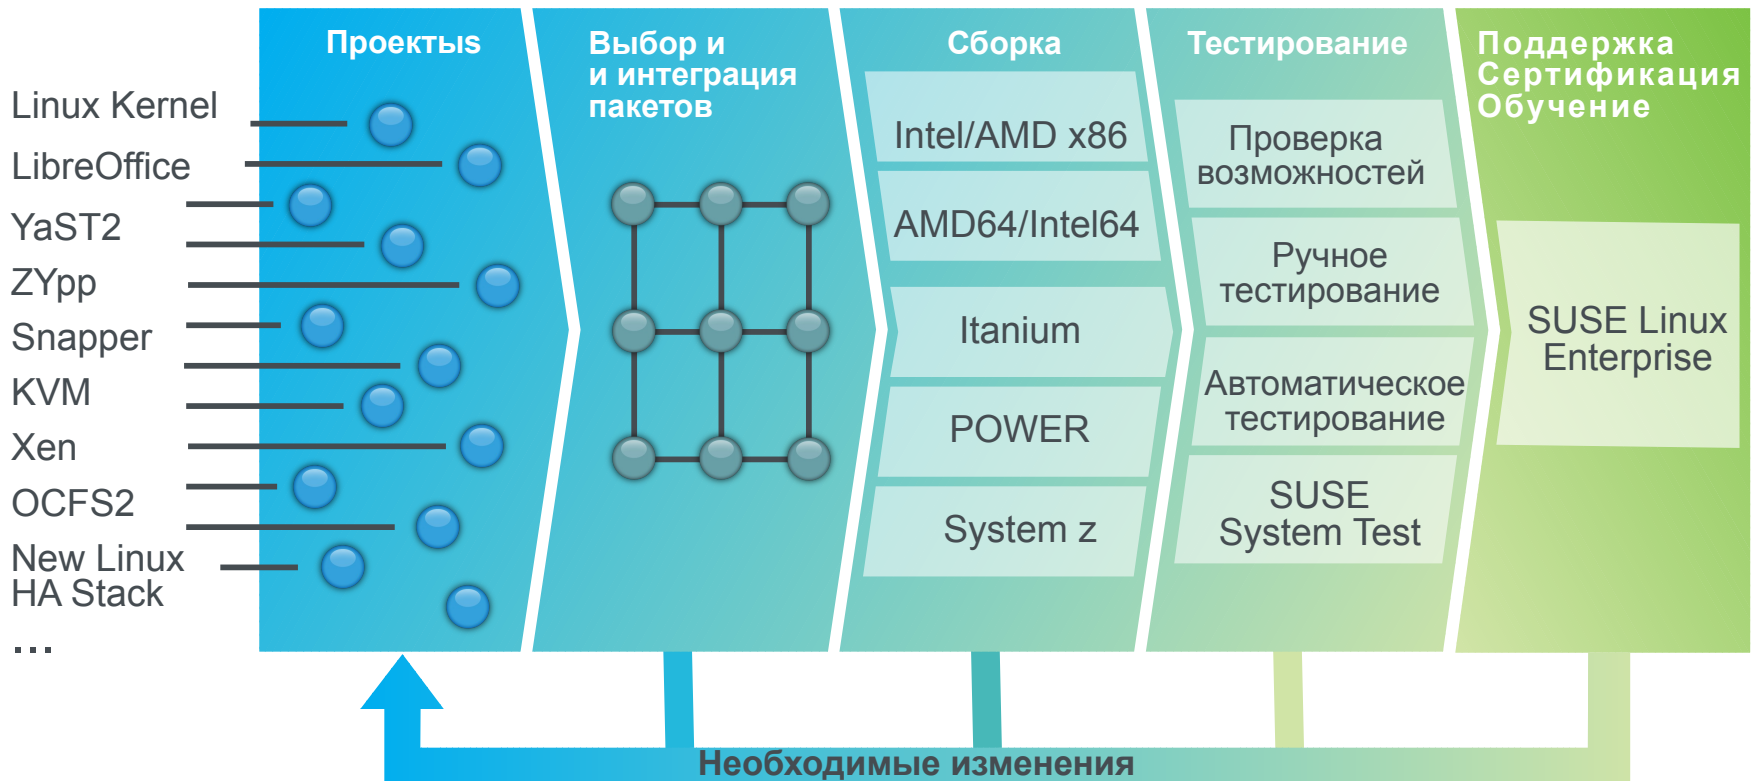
Linux Kernel
LibreOffice
YaST2
ZYpp
Snapper
KVM
Xen
OCFS2
New Linux HA Stack
...

Проекты

Выбор и и интеграция пакетов

Сборка

Intel/AMD x86

AMD64/Intel64

Itanium

POWER

System z

Тестирование

Проверка возможностей

Ручное тестирование

Автоматическое тестирование

SUSE System Test

Поддержка Сертификация Обучение

SUSE Linux Enterprise

Необходимые изменения